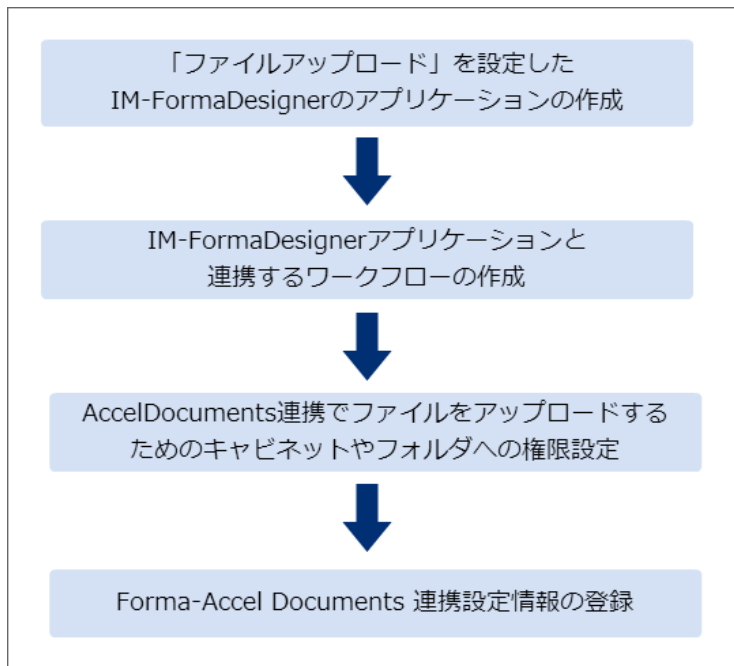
「ファイルアップロード」を設定した
IM-FormaDesignerのアプリケーションの作成

IM-FormaDesignerアプリケーションと
連携するワークフローの作成

AccelDocuments連携でファイルをアップロードする
ためのキャビネットやフォルダへの権限設定

Forma-Accel Documents 連携設定情報の登録